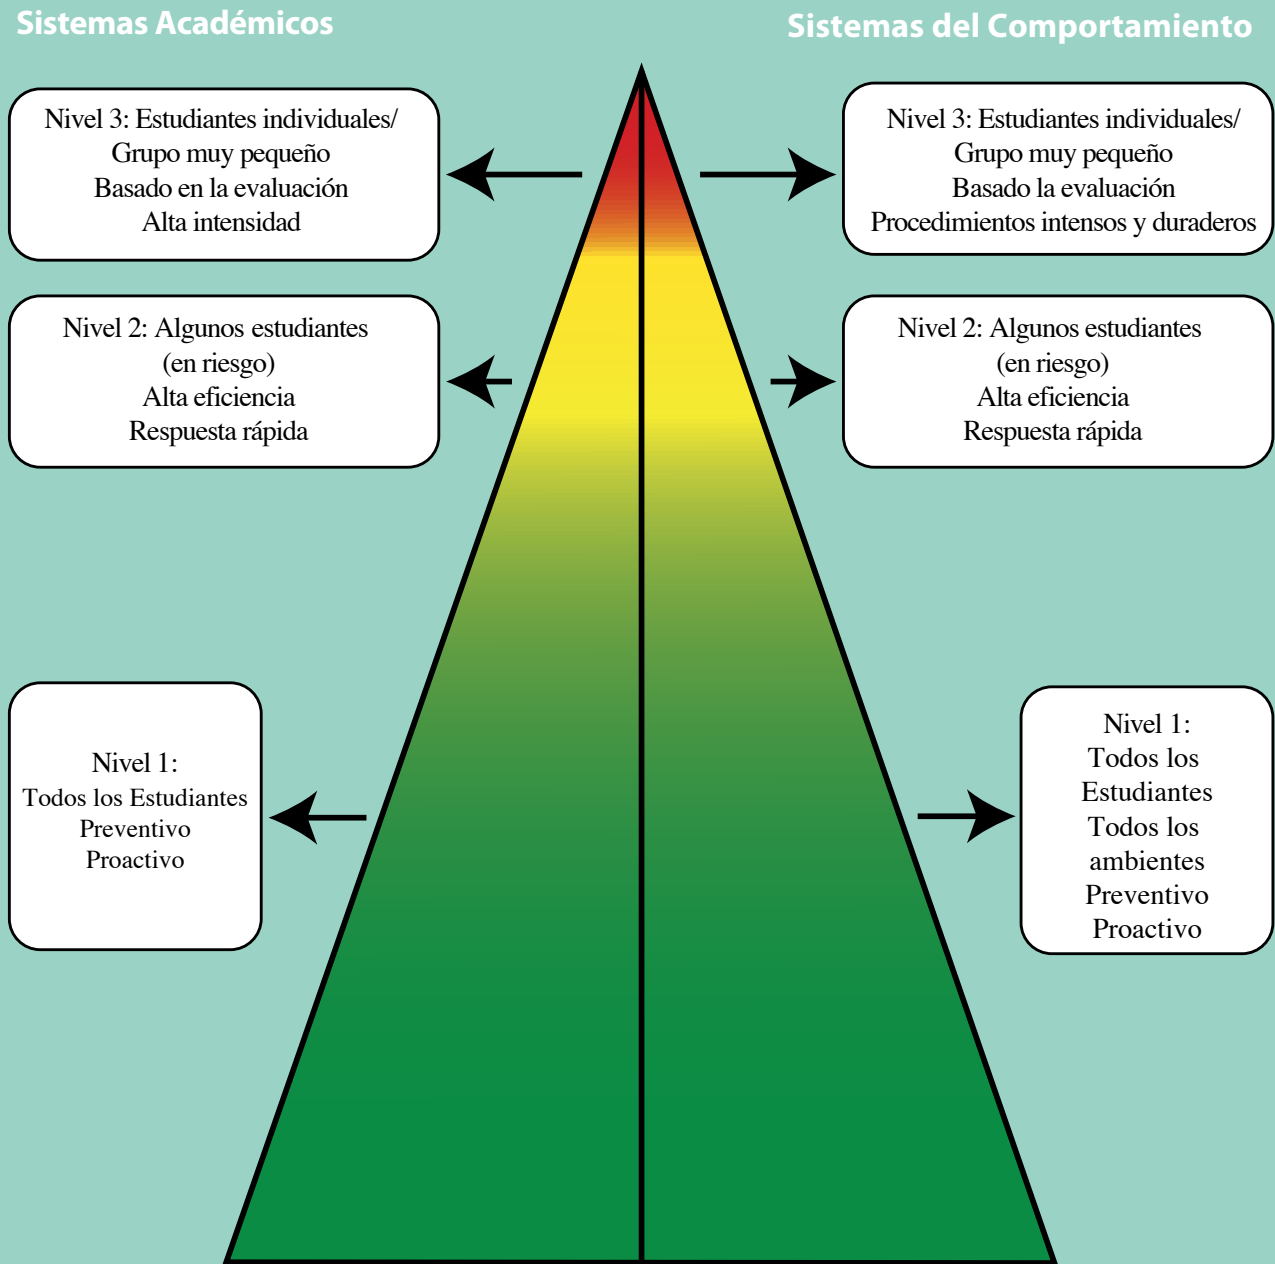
Sistemas Académicos

Sistemas del Comportamiento

Nivel 3: Estudiantes individuales/
Grupo muy pequeño
Basado en la evaluación
Alta intensidad

Nivel 3: Estudiantes individuales/
Grupo muy pequeño
Basado la evaluación
Procedimientos intensos y duraderos

Nivel 2: Algunos estudiantes
(en riesgo)
Alta eficiencia
Respuesta rápida

Nivel 2: Algunos estudiantes
(en riesgo)
Alta eficiencia
Respuesta rápida

Nivel 1:
Todos los Estudiantes
Preventivo
Proactivo

Nivel 1:
Todos los
Estudiantes
Todos los
ambientes
Preventivo
Proactivo